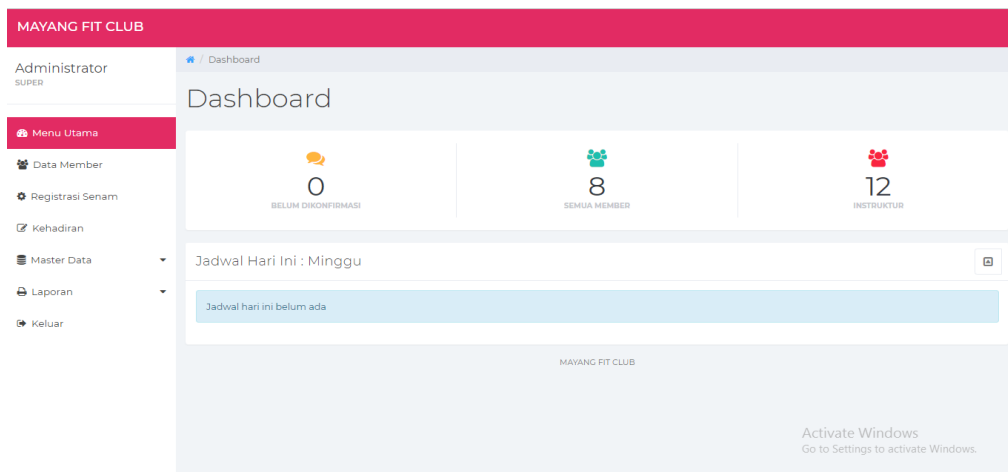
MAYANG FIT CLUB

Administrator
SUPER

Menu Utama
Data Member
Registrasi Senam
Kehadiran
Master Data
Laporan
Keluar

/ Dashboard

Dashboard

0
BELUM DIKONFIRMASI

8
SEMUA MEMBER

12
INSTRUKTUR

Jadwal Hari Ini : Minggu

Jadwal hari ini belum ada

MAYANG FIT CLUB

Activate Windows
Go to Settings to activate Windows.